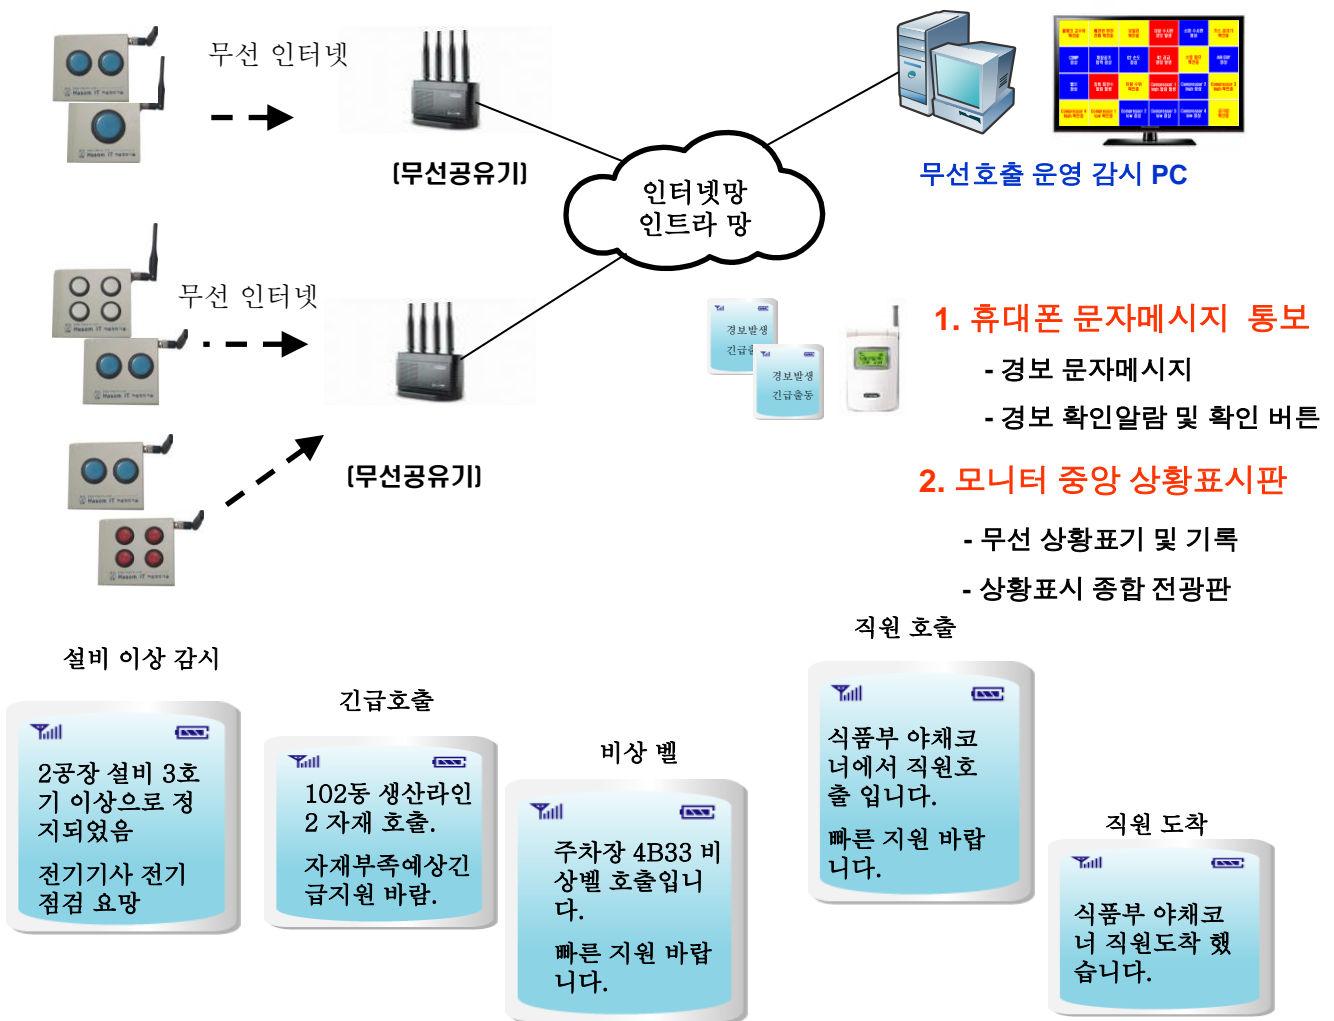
무선 인터넷

[무선공유기]

인터넷망
인트라 망

무선호출 운영 감시 PC

무선 인터넷

[무선공유기]

경보발생
긴급출동

경보발생
긴급출동

1. 휴대폰 문자메시지 통보

- 경보 문자메시지

- 경보 확인알람 및 확인 버튼

2. 모니터 중앙 상황표시판

- 무선 상황표기 및 기록

- 상황표시 종합 전광판

설비 이상 감시

2공장 설비 3호기 이상으로 정지되었음

전기기사 전기점검 요망

긴급호출

102동 생산라인 2 자재 호출.

자재부족예상긴급지원 바람.

비상 벨

주차장 4B33 비상벨 호출입니다.

빠른 지원 바랍니다.

직원 호출

식품부 야채코너에서 직원호출 입니다.

빠른 지원 바랍니다.

직원 도착

식품부 야채코너 직원도착 했습니다.